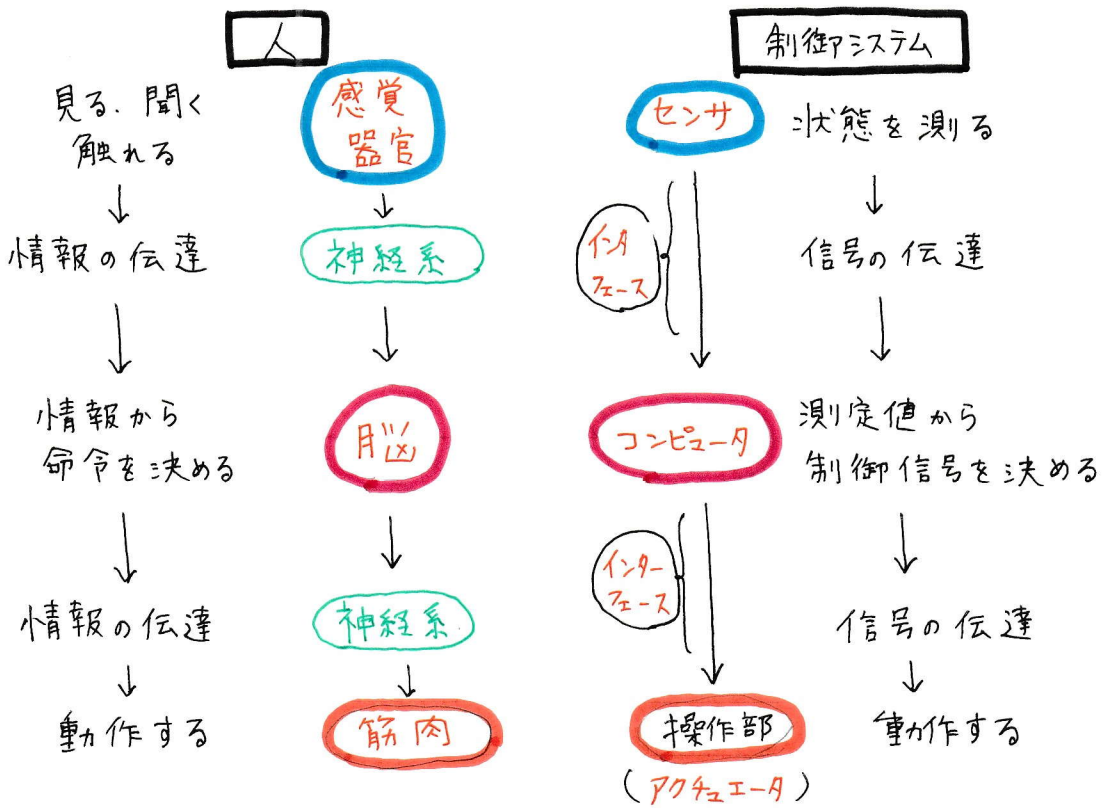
人

見る、聞く 触れる

情報の伝達

情報から 命令を決める

情報の伝達

動作する

感覚 器官

神経系

脳

神経系

筋肉

制御システム

センサ

インタ フェース

コンピュータ

インター フェース

操作部

（アクチュエータ）

状態を測る

信号の伝達

測定値から 制御信号を決める

信号の伝達

動作する